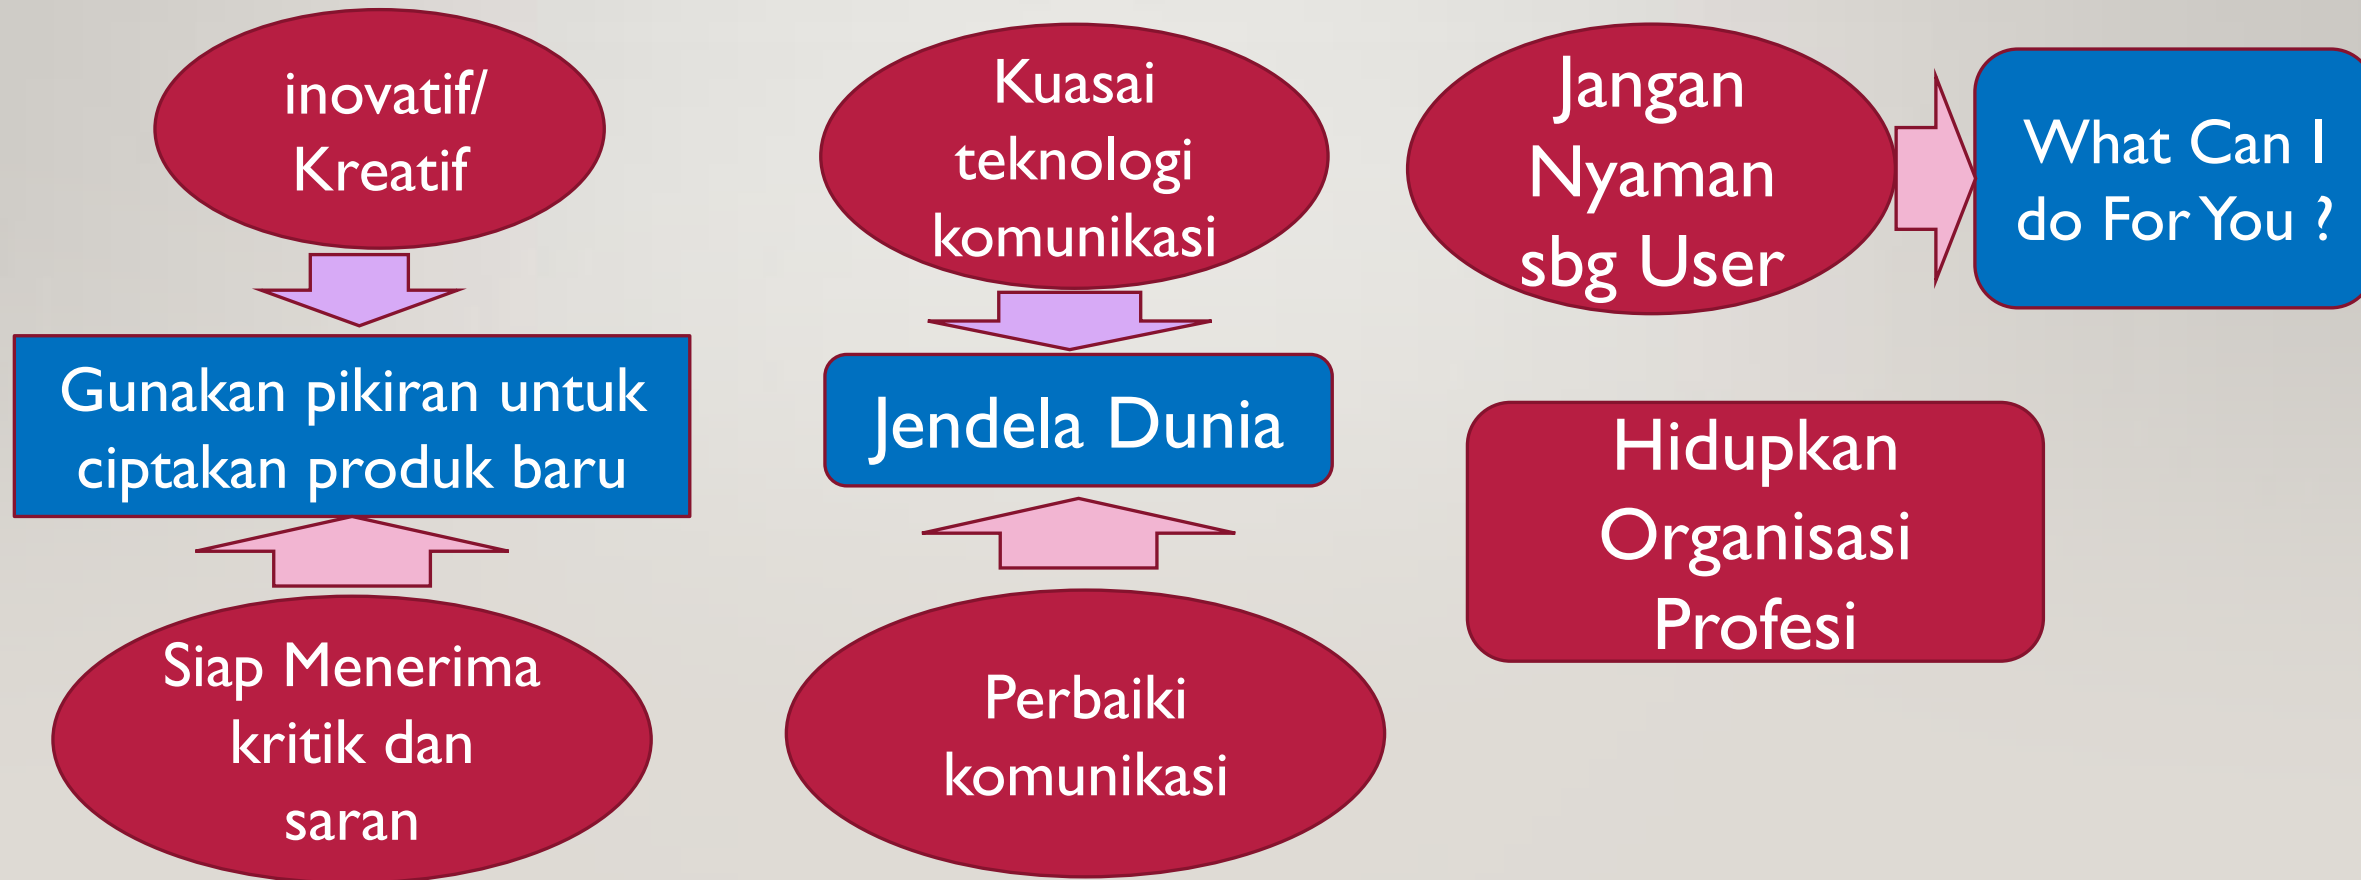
inovatif/ Kreatif

Gunakan pikiran untuk ciptakan produk baru

Siap Menerima kritik dan saran

Kuasai teknologi komunikasi

Jendela Dunia

Perbaiki komunikasi

Jangan Nyaman sbg User

What Can I do For You ?

Hidupkan Organisasi Profesi